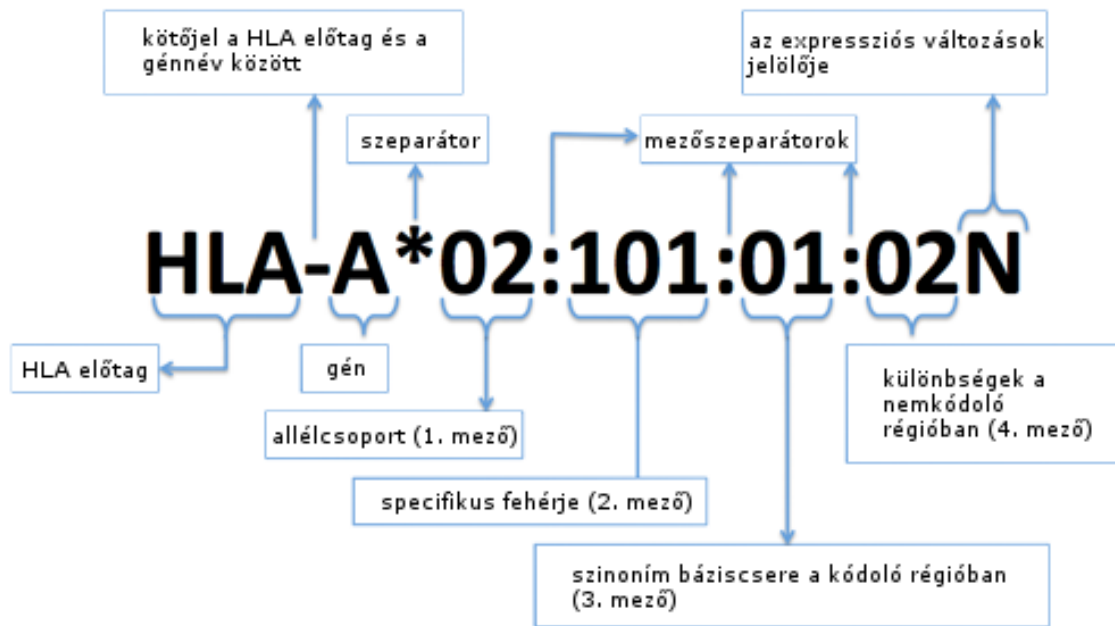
kötőjel a HLA előtag és a génnév között

az expressziós változások jelölője

szeparátor

mezőszeparátorok

HLA-A*02:101:01:02N

HLA előtag

gén

allélcsoport (1. mező)

specifikus fehérje (2. mező)

szinoním báziscsere a kódoló régióban (3. mező)

különbségek a nemkódoló régióban (4. mező)